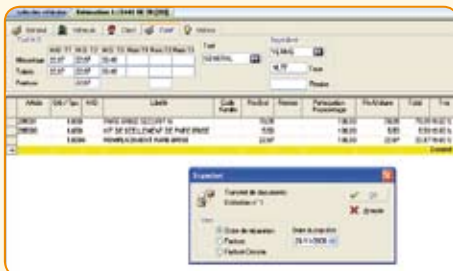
Estimation 1 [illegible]

Général | Véhicule | Client | Forfait | Historique

Main-d'oeuvre
Fourniture

Tarif
GENERAL

Date
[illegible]

| Article | Qté | Libellé | Prix Brut | Remise | Prix Net | Total |
|---|---|---|---|---|---|---|
| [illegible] | | PARE-BRISE SECURIT | | | | |
| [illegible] | | KIT DE DECOLLEMENT DE PARE-BRISE | | | | |
| | | REMPLACEMENT PARE-BRISE | | | | |

Exportation
Transfert de documents
Estimation n° 1
OK
Annuler
Ordre de réparation
Facture
Facture Directe
Date
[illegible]